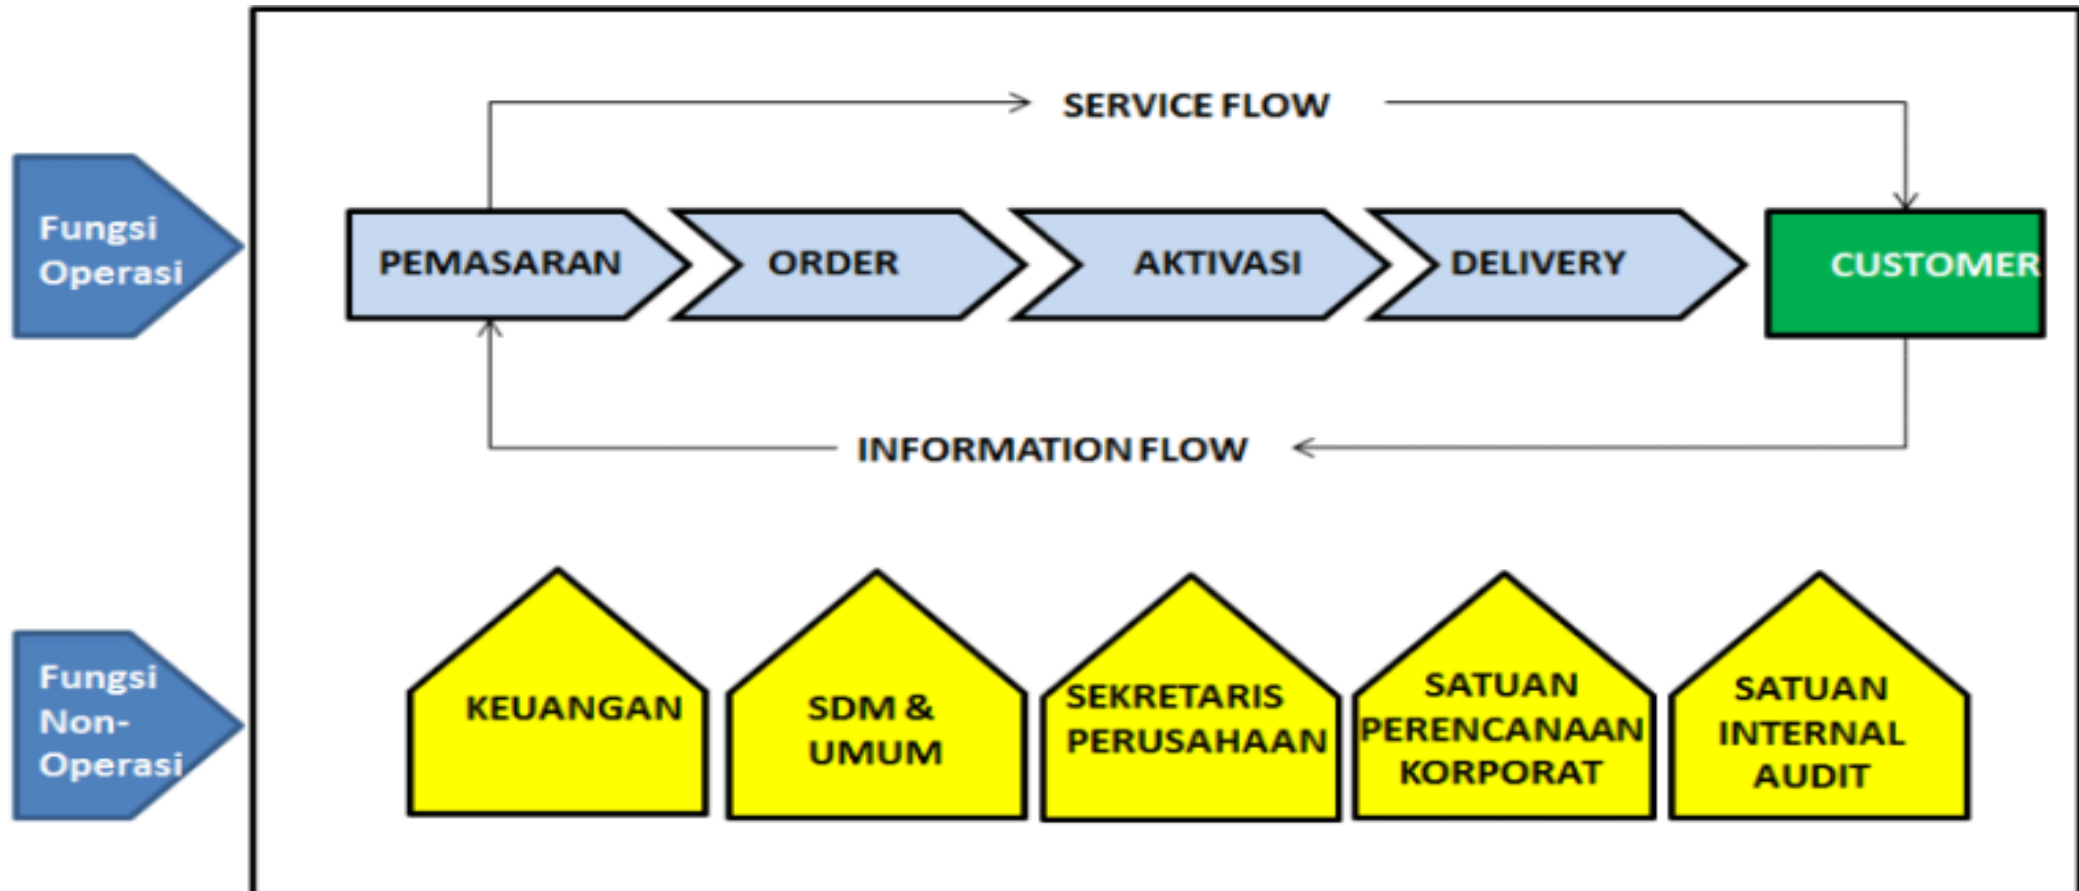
Fungsi Operasi

SERVICE FLOW

PEMASARAN

ORDER

AKTIVASI

DELIVERY

CUSTOMER

INFORMATION FLOW

Fungsi Non-Operasi

KEUANGAN

SDM & UMUM

SEKRETARIS PERUSAHAAN

SATUAN PERENCANAAN KORPORAT

SATUAN INTERNAL AUDIT